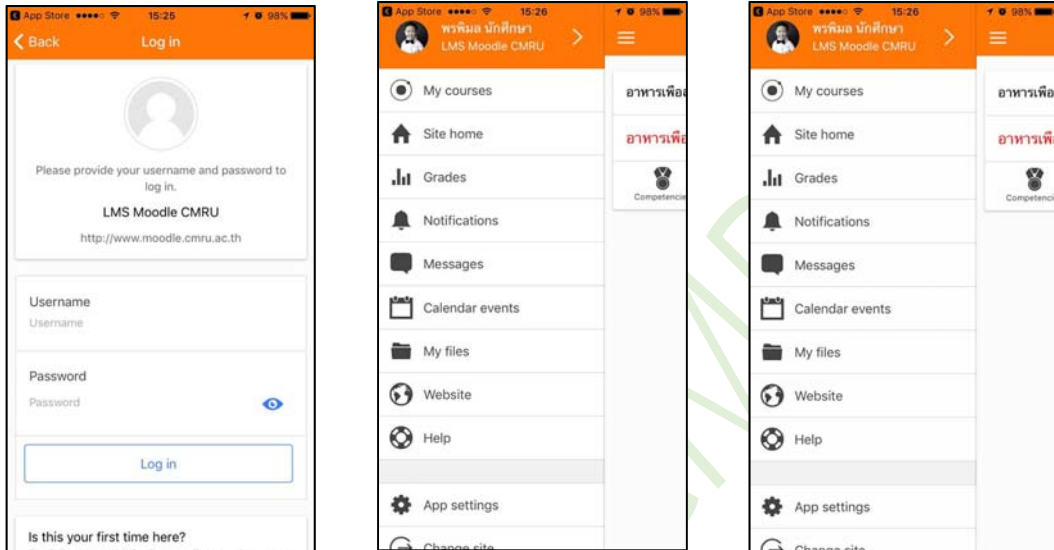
App Store ●●●●○ 15:25 98%
Back Log in

Please provide your username and password to log in.
LMS Moodle CMRU
http://www.moodle.cmru.ac.th

Username
Username

Password
Password

Log in

Is this your first time here?

App Store ●●●●○ 15:26 98%
พรพิมล นักศึกษา
LMS Moodle CMRU

My courses
Site home
Grades
Notifications
Messages
Calendar events
My files
Website
Help
App settings
Change site

อาหารเพื่อ
อาหารเพื่อ
Competencie

App Store ●●●●○ 15:26 98%
พรพิมล นักศึกษา
LMS Moodle CMRU

My courses
Site home
Grades
Notifications
Messages
Calendar events
My files
Website
Help
App settings
Change site

อาหารเพื่อ
อาหารเพื่
Competencie